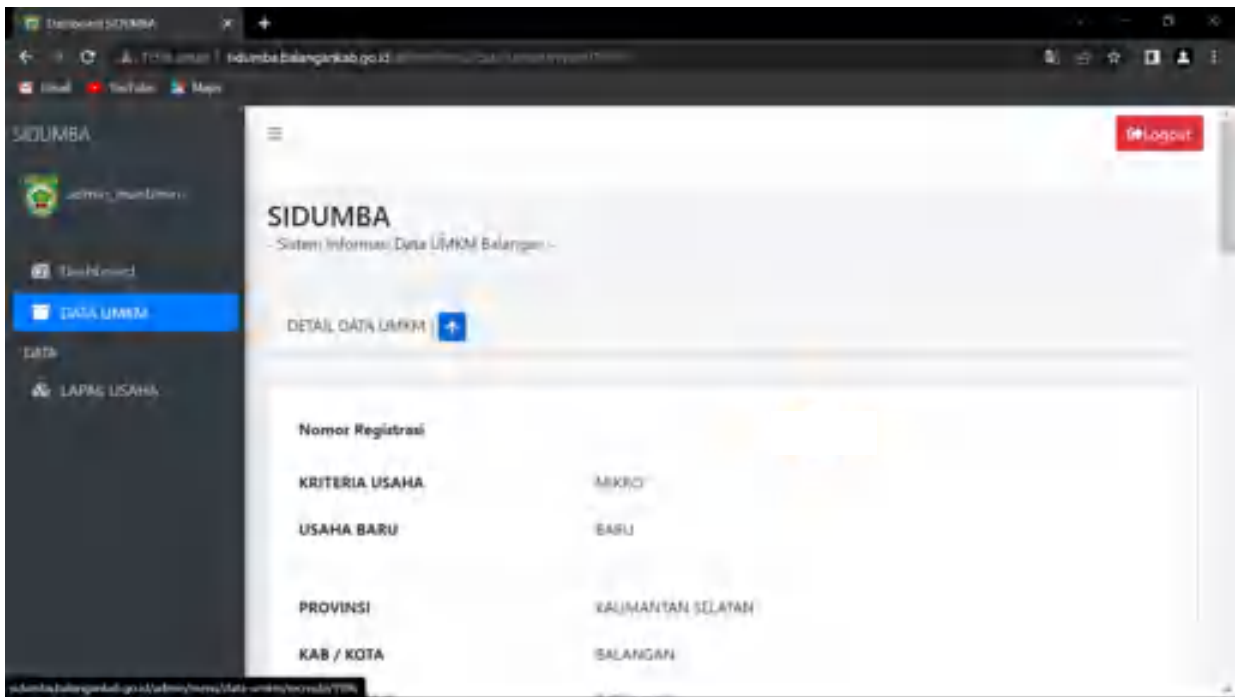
Dashboard SIDUMBA
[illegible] sidumba.balangankab.go.id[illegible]
Gmail YouTube Maps

SIDUMBA
admin_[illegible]
Dashboard
DATA UMKM
DATA
LAPAK USAHA

Logout

SIDUMBA
- Sistem Informasi Data UMKM Balangan -

DETAIL DATA UMKM |

Nomor Registrasi

| | |
|---|---|
| KRITERIA USAHA | MIKRO |
| USAHA BARU | BARU |
| PROVINSI | KALIMANTAN SELATAN |
| KAB / KOTA | BALANGAN |

sidumba.balangankab.go.id/admin/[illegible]